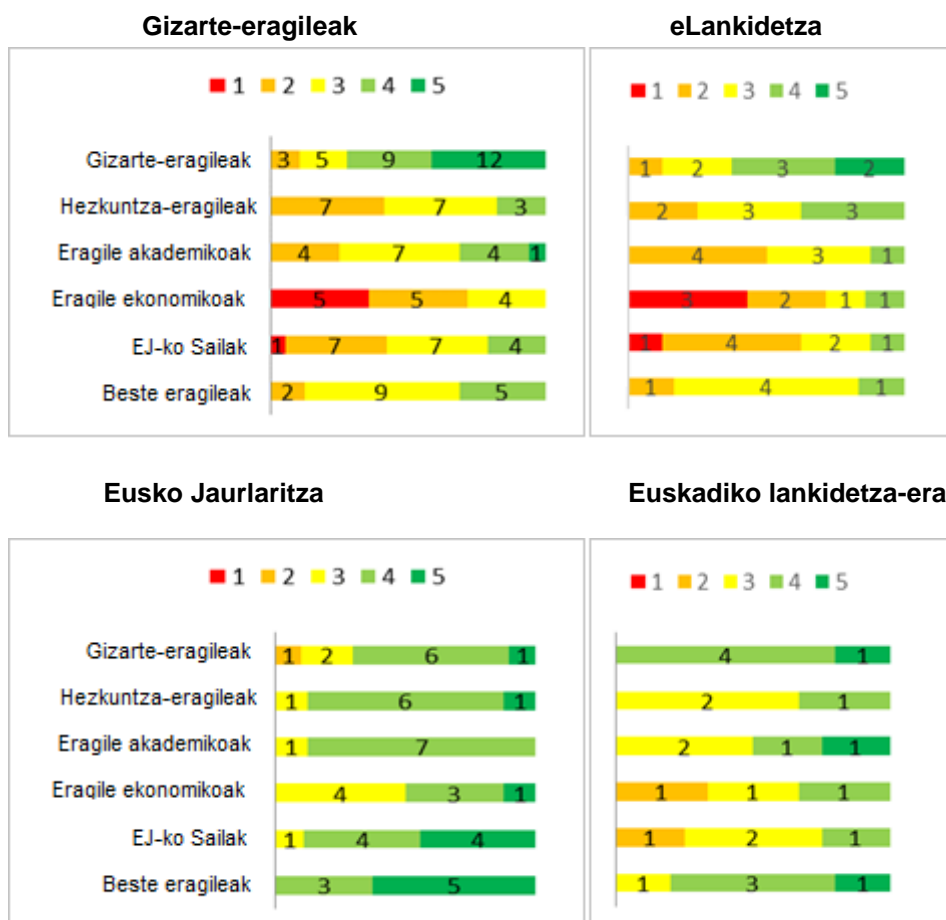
Gizarte-eragileak

1 2 3 4 5

Gizarte-eragileak 3 5 9 12
Hezkuntza-eragileak 7 7 3
Eragile akademikoak 4 7 4 1
Eragile ekonomikoak 5 5 4
EJ-ko Sailak 1 7 7 4
Beste eragileak 2 9 5

eLankidetza

1 2 3 4 5

1 2 3 2
2 3 3
4 3 1
3 2 1 1
1 4 2 1
1 4 1

Eusko Jaurlaritza

1 2 3 4 5

Gizarte-eragileak 1 2 6 1
Hezkuntza-eragileak 1 6 1
Eragile akademikoak 1 7
Eragile ekonomikoak 4 3 1
EJ-ko Sailak 1 4 4
Beste eragileak 3 5

Euskadiko lankidetza-era

1 2 3 4 5

4 1
2 1
2 1 1
1 1 1
1 2 1
1 3 1